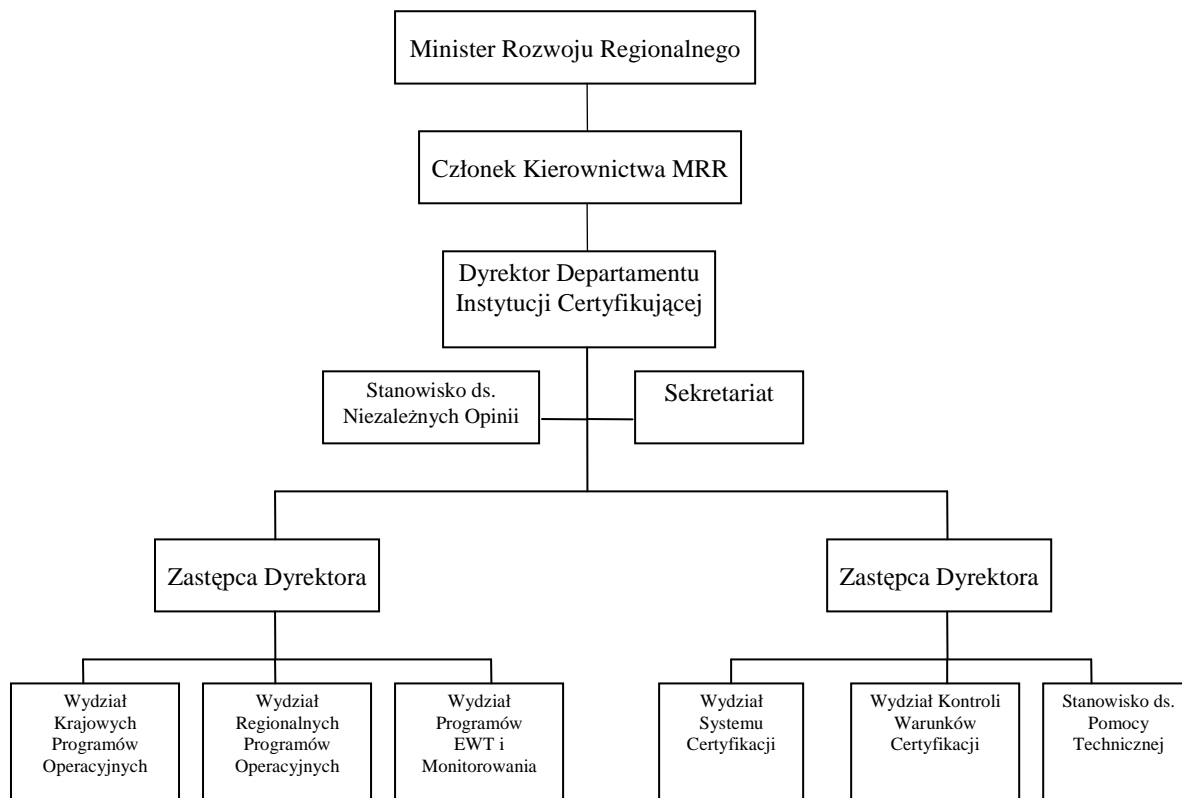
Minister Rozwoju Regionalnego

Członek Kierownictwa MRR

Dyrektor Departamentu Instytucji Certyfikującej

Stanowisko ds. Niezależnych Opinii

Sekretariat

Zastępca Dyrektora

Zastępca Dyrektora

Wydział Krajowych Programów Operacyjnych

Wydział Regionalnych Programów Operacyjnych

Wydział Programów EWT i Monitorowania

Wydział Systemu Certyfikacji

Wydział Kontroli Warunków Certyfikacji

Stanowisko ds. Pomocy Technicznej